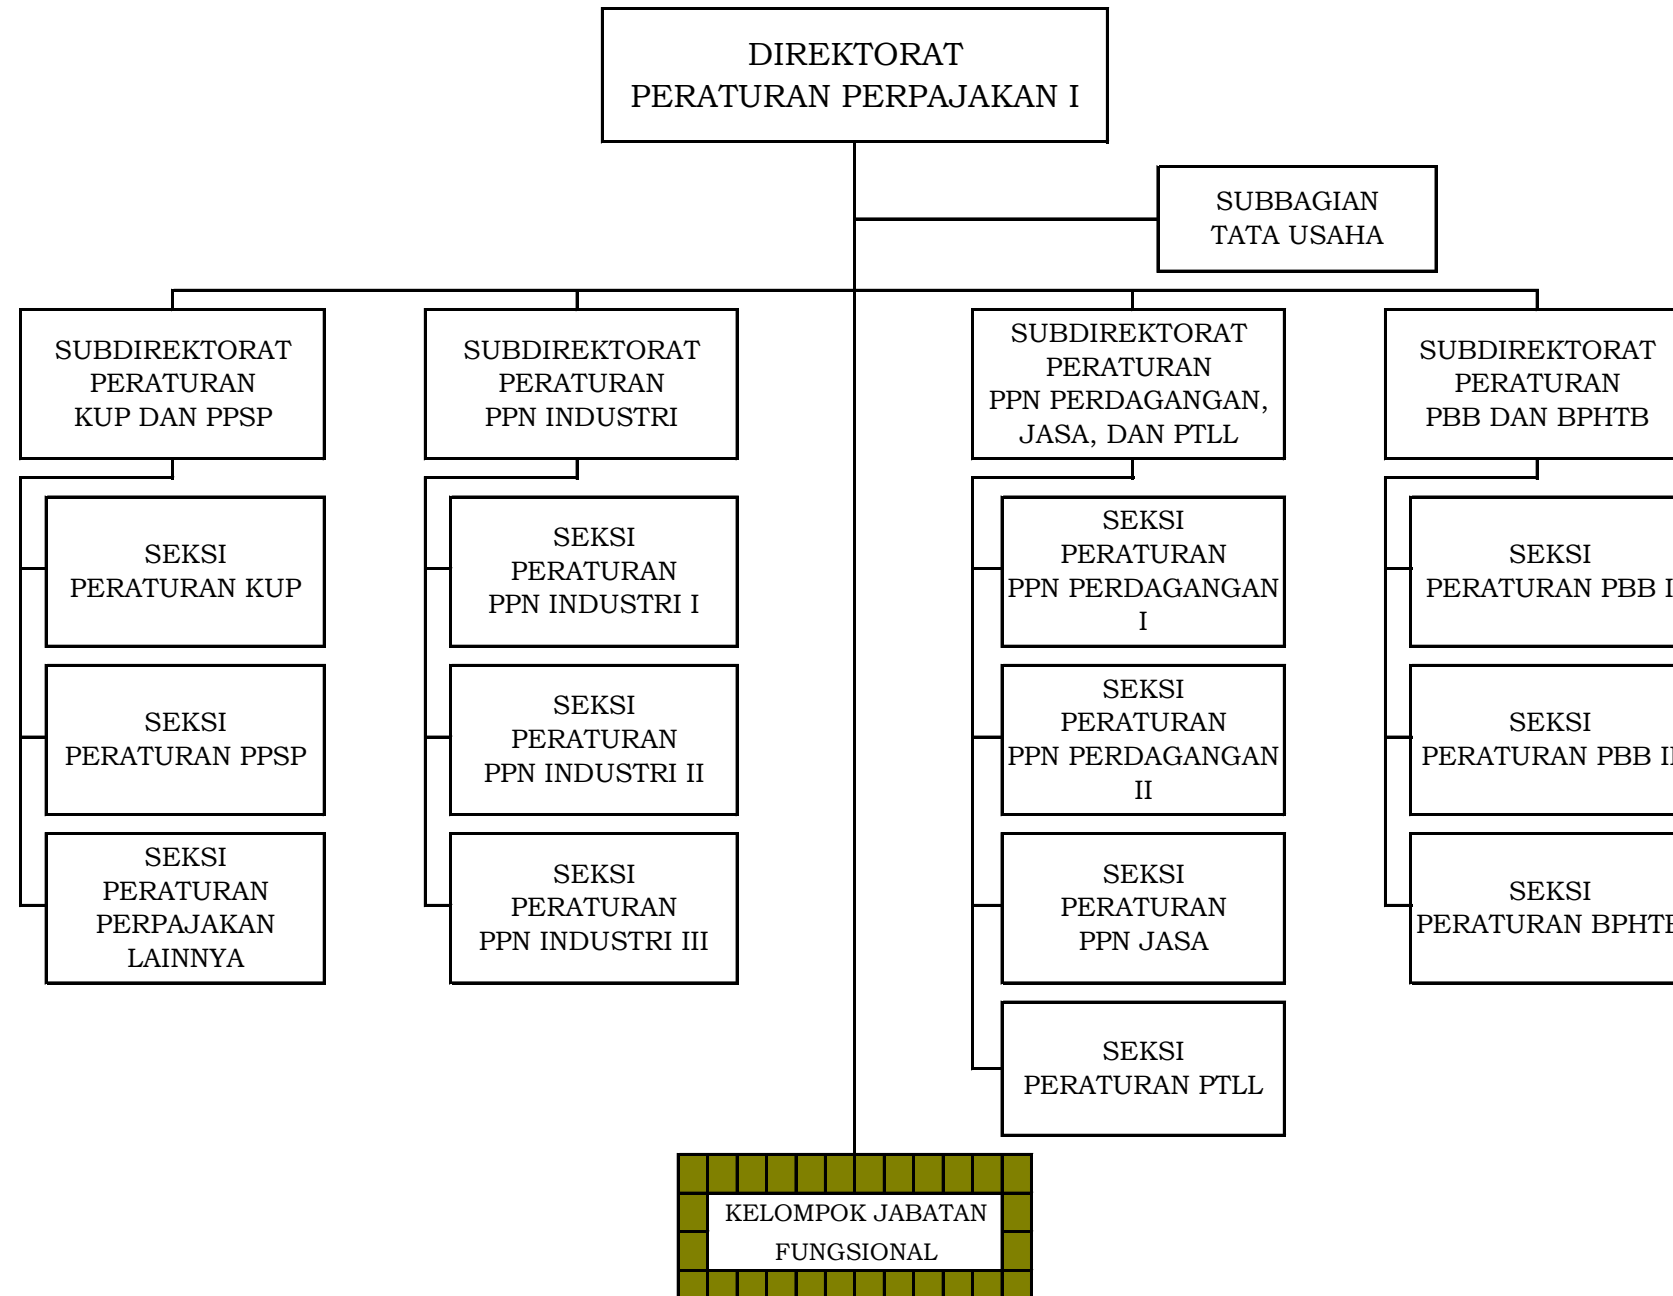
DIREKTORAT
PERATURAN PERPAJAKAN I

SUBBAGIAN
TATA USAHA

SUBDIREKTORAT
PERATURAN
KUP DAN PPSP

SEKSI
PERATURAN KUP

SEKSI
PERATURAN PPSP

SEKSI
PERATURAN
PERPAJAKAN
LAINNYA

SUBDIREKTORAT
PERATURAN
PPN INDUSTRI

SEKSI
PERATURAN
PPN INDUSTRI I

SEKSI
PERATURAN
PPN INDUSTRI II

SEKSI
PERATURAN
PPN INDUSTRI III

SUBDIREKTORAT
PERATURAN
PPN PERDAGANGAN,
JASA, DAN PTLL

SEKSI
PERATURAN
PPN PERDAGANGAN
I

SEKSI
PERATURAN
PPN PERDAGANGAN
II

SEKSI
PERATURAN
PPN JASA

SEKSI
PERATURAN PTLL

SUBDIREKTORAT
PERATURAN
PBB DAN BPHTB

SEKSI
PERATURAN PBB I

SEKSI
PERATURAN PBB I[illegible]

SEKSI
PERATURAN BPHT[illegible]

KELOMPOK JABATAN
FUNGSIONAL